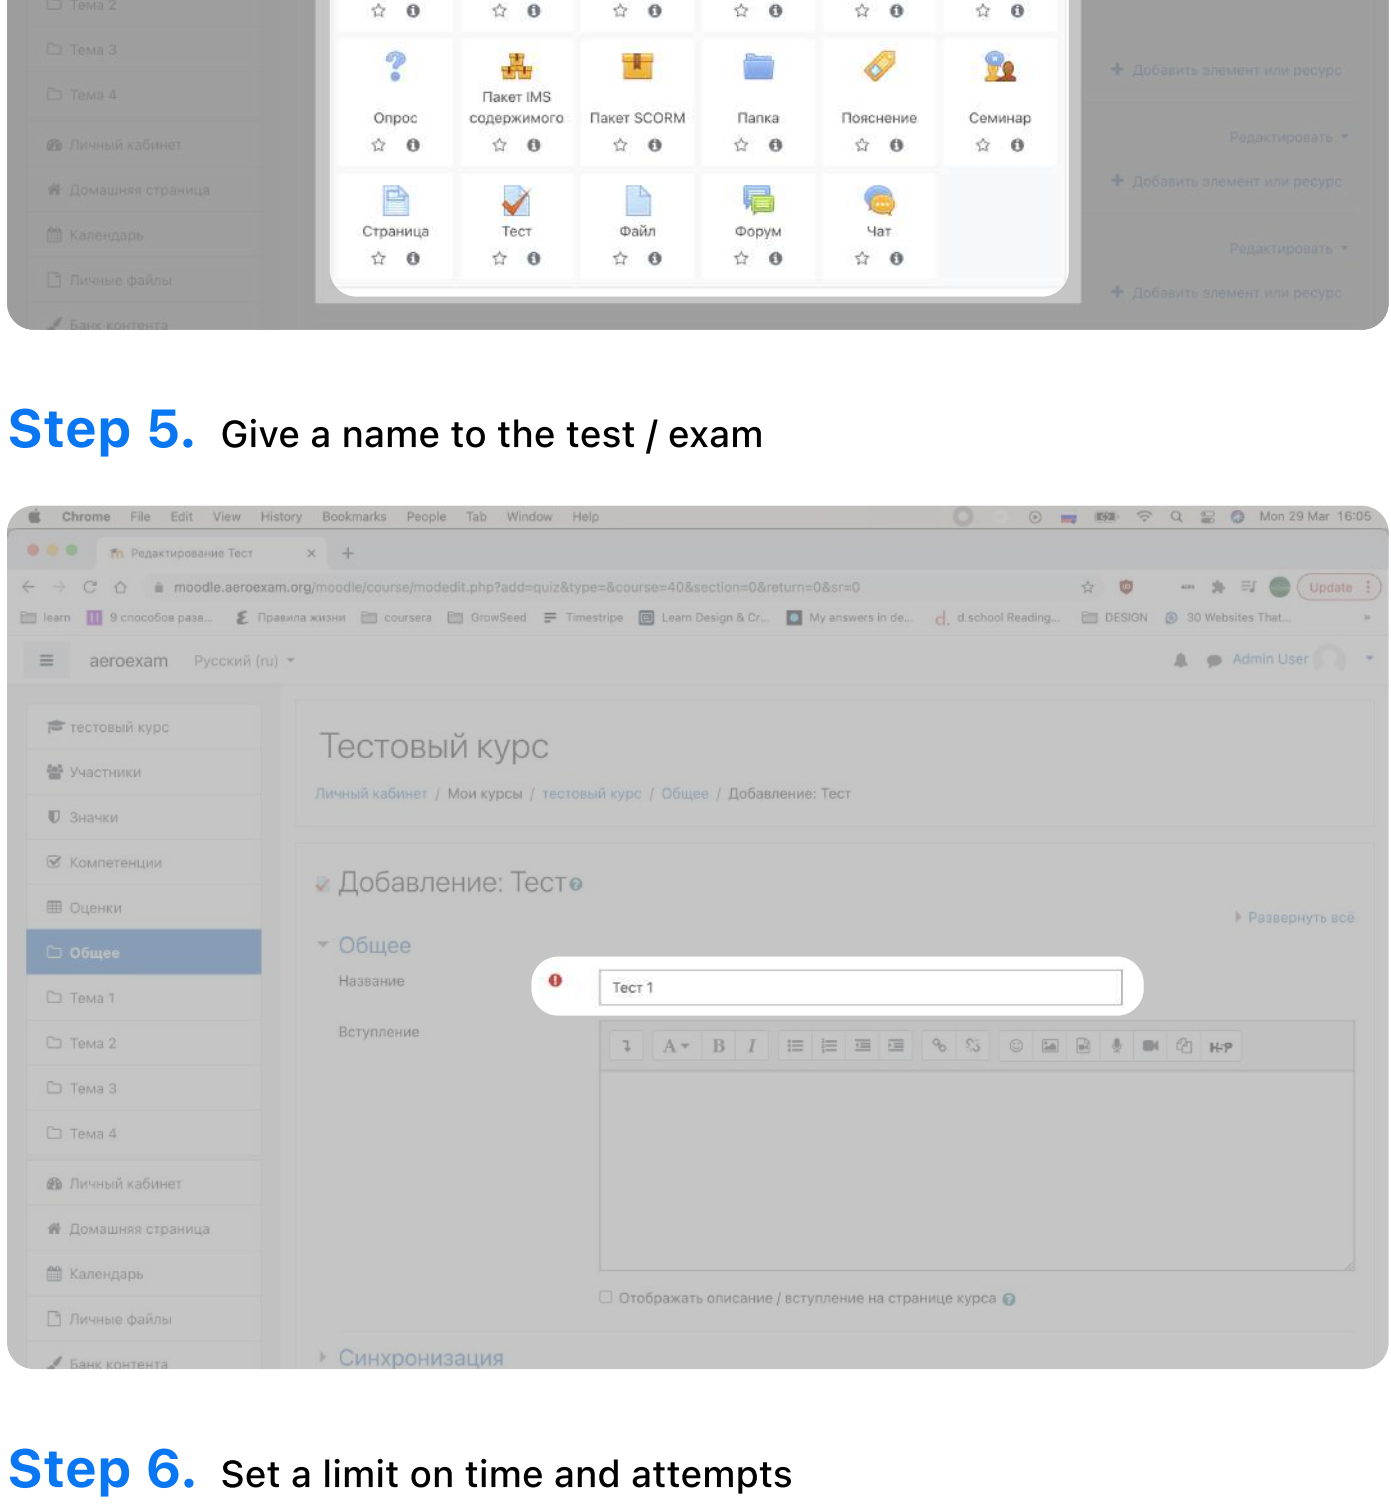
Тема 2

Тема 3

Тема 4

Личный кабинет

Домашняя страница

Календарь

Личные файлы

Банк контента

Опрос

Пакет IMS содержимого

Пакет SCORM

Папка

Пояснение

Семинар

Страница

Тест

Файл

Форум

Чат

Добавить элемент или ресурс

Редактировать

Добавить элемент или ресурс

Редактировать

Добавить элемент или ресурс

Step 5. Give a name to the test / exam

Chrome File Edit View History Bookmarks People Tab Window Help Mon 29 Mar 16:05

Редактирование Тест

moodle.aeroexam.org/moodle/course/modedit.php?add=quiz&type=&course=40&section=0&return=0&sr=0

Update

learn 9 способов раза... Правила жизни coursera GrowSeed Timestripe Learn Design & Cr... My answers in de... d.school Reading... DESIGN 30 Websites That...

aeroexam Русский (ru)

Admin User

тестовый курс

Участники

Значки

Компетенции

Оценки

Общее

Тема 1

Тема 2

Тема 3

Тема 4

Личный кабинет

Домашняя страница

Календарь

Личные файлы

Банк контента

Тестовый курс

Личный кабинет / Мои курсы / тестовый курс / Общее / Добавление: Тест

Добавление: Тест

Развернуть всё

Общее

Название

Тест 1

Вступление

Отображать описание / вступление на странице курса

Синхронизация

Step 6. Set a limit on time and attempts